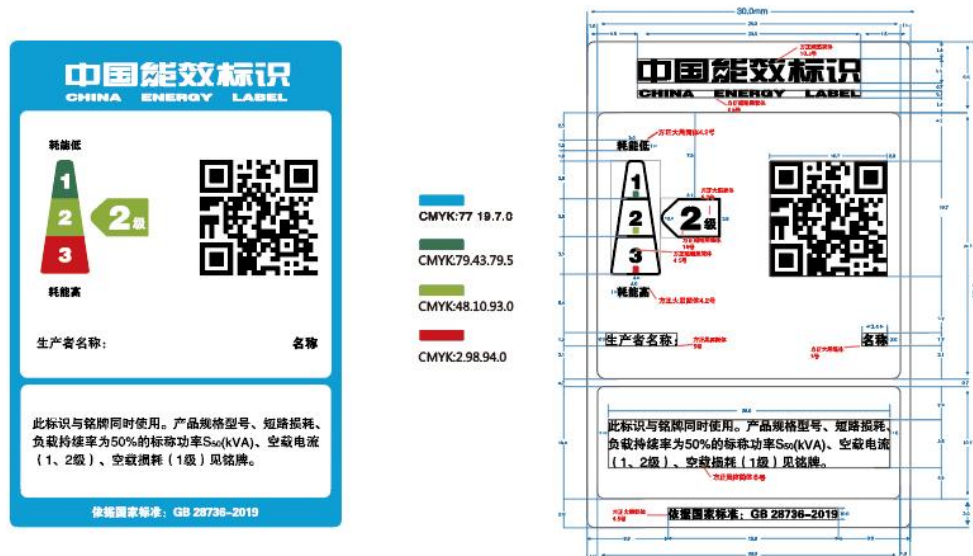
中国能效标识
CHINA ENERGY LABEL

耗能低

1
2
3

2级

耗能高

生产者名称： 名称

此标识与铭牌同时使用。产品规格型号、短路损耗、负载持续率为50%的标称功率$S_{50}$(kVA)、空载电流（1、2级）、空载损耗（1级）见铭牌。

依据国家标准：GB 28736-2019

CMYK:77 19.7.0
CMYK:79.43.79.5
CMYK:48.10.93.0
CMYK:2.98.94.0

90.0mm

中国能效标识
CHINA ENERGY LABEL

耗能低
1
2
3
2级
耗能高

生产者名称： 名称

此标识与铭牌同时使用。产品规格型号、短路损耗、负载持续率为50%的标称功率$S_{50}$(kVA)、空载电流（1、2级）、空载损耗（1级）见铭牌。

依据国家标准：GB 28736-2019